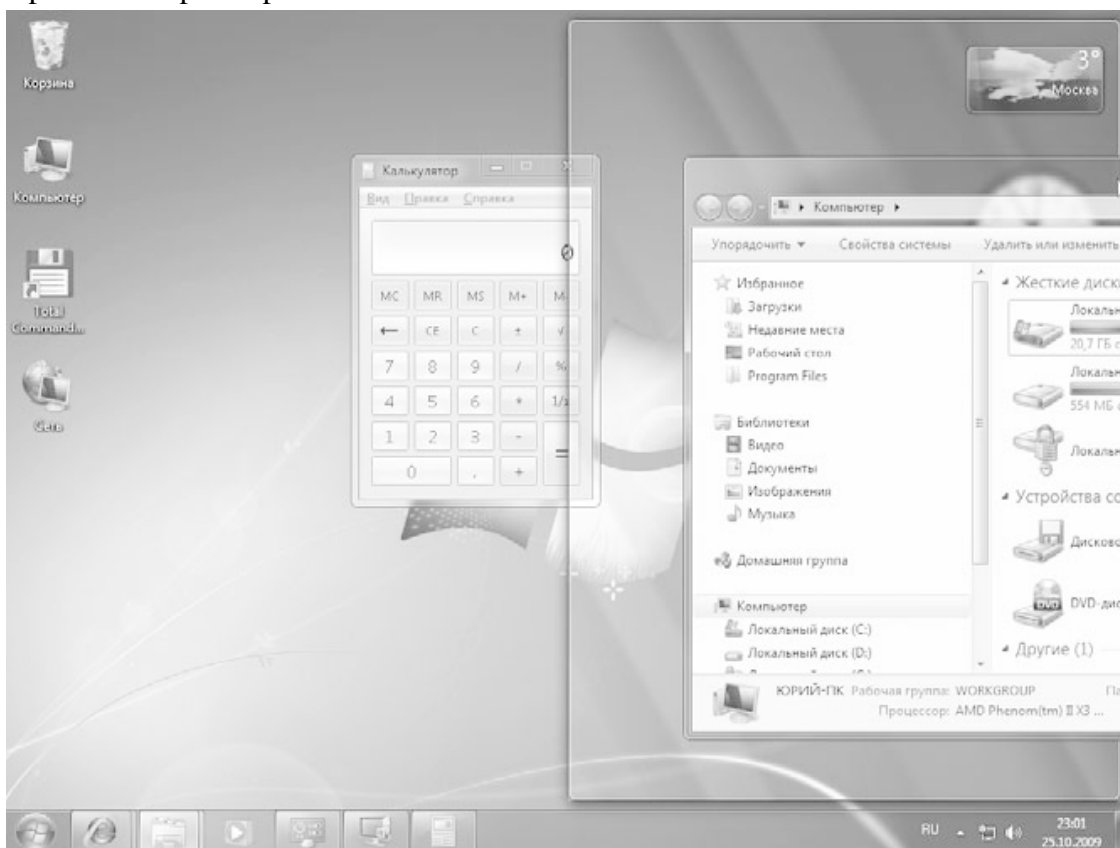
Корзина

Компьютер

Total Command...

Сеть

3°
Москва

Калькулятор

Вид Правка Справка

0

MC MR MS M+ M
← CE C ± √
7 8 9 / %
4 5 6 * 1/x
1 2 3 -
0 , + =

Компьютер ▸

Упорядочить ▾ Свойства системы Удалить или изменить

Избранное
Загрузки
Недавние места
Рабочий стол
Program Files

Библиотеки
Видео
Документы
Изображения
Музыка

Домашняя группа

Компьютер
Локальный диск (C:)
Локальный диск (D:)

Жесткие диски
Локальн
20,7 ГБ
Локальн
554 МБ
Локальн

Устройства со
Дисково
DVD-ди

Другие (1)

ЮРИЙ-ПК Рабочая группа: WORKGROUP
Процессор: AMD Phenom(tm) II X3 ...

RU 23:01 25.10.2009